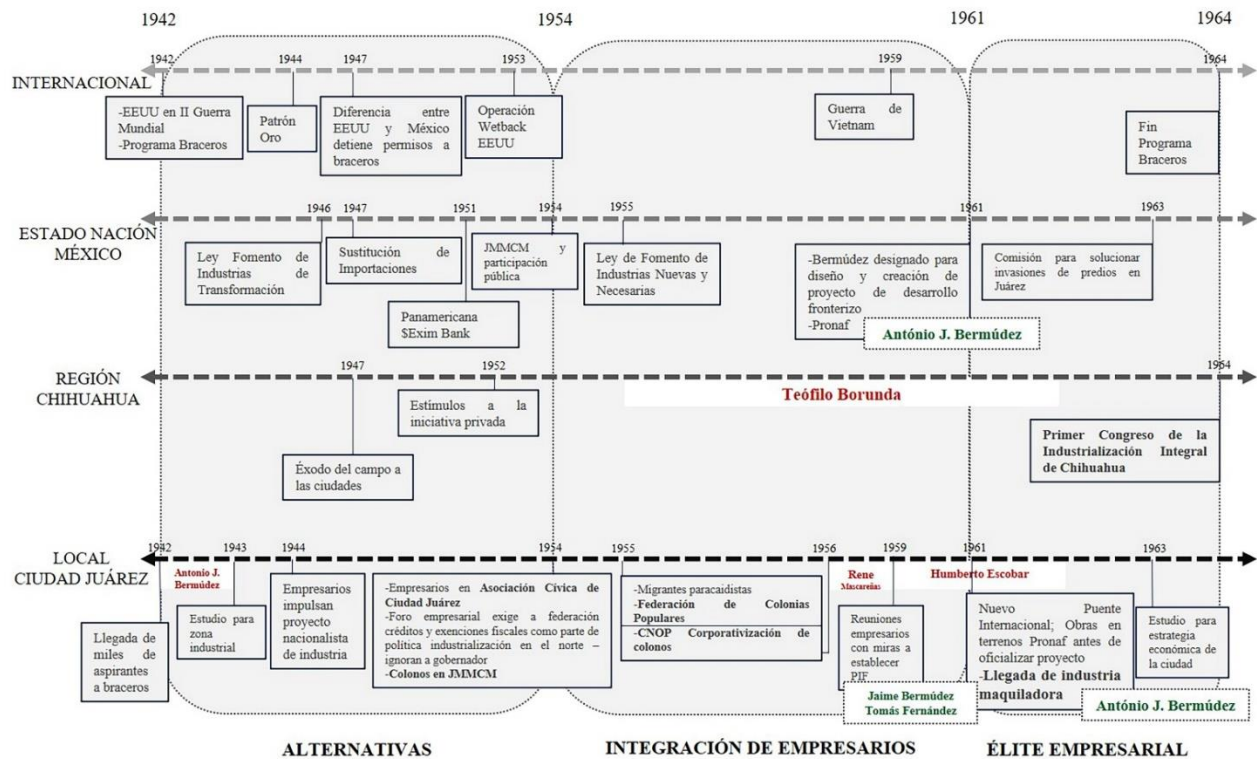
1942 1954 1961 1964

INTERNACIONAL

1942 1944 1947 1953 1959 1964

-EEUU en II Guerra Mundial
-Programa Braceros

Patrón Oro

Diferencia entre EEUU y México detiene permisos a braceros

Operación Wetback EEUU

Guerra de Vietnam

Fin Programa Braceros

ESTADO NACIÓN MÉXICO

1946 1947 1951 1954 1955 1961 1963

Ley Fomento de Industrias de Transformación

Sustitución de Importaciones

JMMCM y participación pública

Panamericana $Exim Bank

Ley de Fomento de Industrias Nuevas y Necesarias

-Bermúdez designado para diseño y creación de proyecto de desarrollo fronterizo
-Pronaf

António J. Bermúdez

Comisión para solucionar invasiones de predios en Juárez

REGIÓN CHIHUAHUA

1947 1952 1964

Teófilo Borunda

Estímulos a la iniciativa privada

Éxodo del campo a las ciudades

Primer Congreso de la Industrialización Integral de Chihuahua

LOCAL CIUDAD JUÁREZ

1942 1943 1944 1954 1955 1956 1959 1961 1963

Antonio J. Bermúdez

Rene Mascareñas

Humberto Escobar

Llegada de miles de aspirantes a braceros

Estudio para zona industrial

Empresarios impulsan proyecto nacionalista de industria

-Empresarios en Asociación Cívica de Ciudad Juárez
-Foro empresarial exige a federación créditos y exenciones fiscales como parte de política industrialización en el norte – ignoran a gobernador
-Colonos en JMMCM

-Migrantes paracaidistas
-Federación de Colonias Populares
-CNOP Corporativización de colonos

Reuniones empresarios con miras a establecer PIF

Jaime Bermúdez
Tomás Fernández

Nuevo Puente Internacional; Obras en terrenos Pronaf antes de oficializar proyecto
-Llegada de industria maquiladora

Estudio para estrategia económica de la ciudad

António J. Bermúdez

ALTERNATIVAS

INTEGRACIÓN DE EMPRESARIOS

ÉLITE EMPRESARIAL